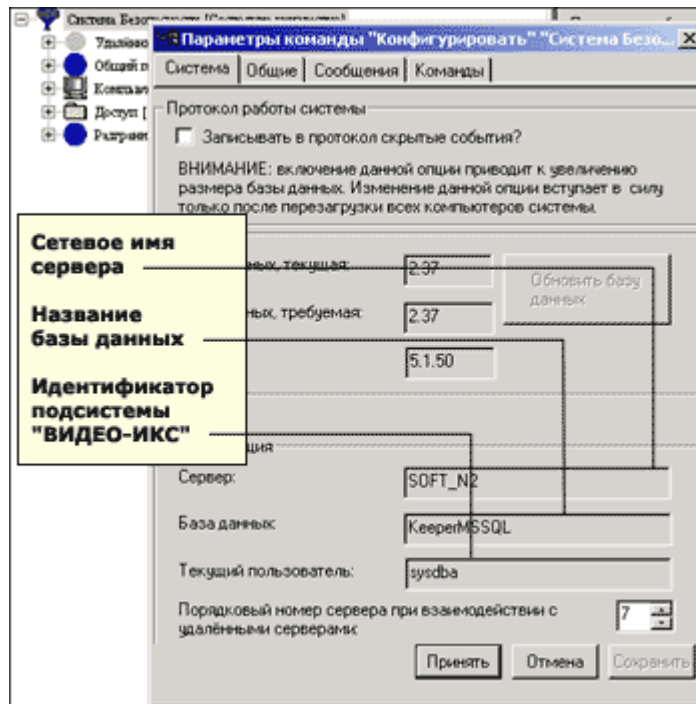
Система Безопасности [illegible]
Удалённо
Общий п
Компьют
Доступ [
Разграни

Параметры команды "Конфигурировать" "Система Безо...

Система | Общие | Сообщения | Команды

Протокол работы системы

Записывать в протокол скрытые события?

ВНИМАНИЕ: включение данной опции приводит к увеличению размера базы данных. Изменение данной опции вступает в силу только после перезагрузки всех компьютеров системы.

Сетевое имя сервера

Название базы данных

Идентификатор подсистемы "ВИДЕО-ИКС"

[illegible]нных, текущая: 2.37

Обновить базу данных

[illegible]нных, требуемая: 2.37

5.1.50

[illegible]ция

Сервер: SOFT_N2

База данных: KeeperMSSQL

Текущий пользователь: sysdba

Порядковый номер сервера при взаимодействии с удалёнными серверами: 7

Принять | Отмена | Сохранить